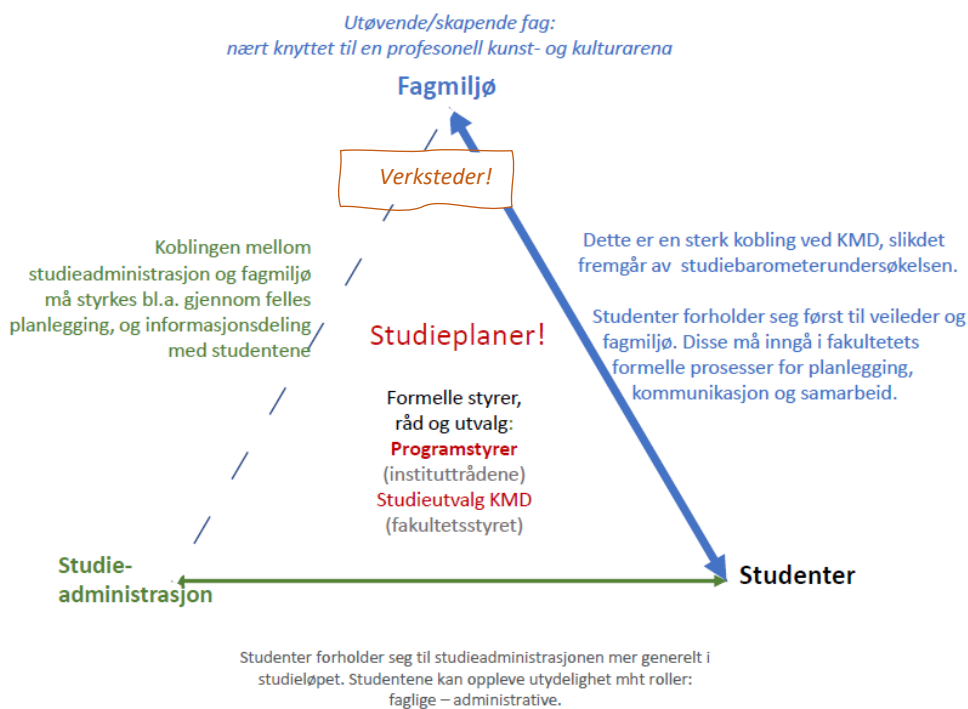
Utøvende/skapende fag:
nært knyttet til en profesonell kunst- og kulturarena

Fagmiljø

Verksteder!

Koblingen mellom studieadministrasjon og fagmiljø må styrkes bl.a. gjennom felles planlegging, og informasjonsdeling med studentene

Dette er en sterk kobling ved KMD, slikdet fremgår av studiebarometerundersøkelsen.

Studenter forholder seg først til veileder og fagmiljø. Disse må inngå i fakultetets formelle prosesser for planlegging, kommunikasjon og samarbeid.

Studieplaner!

Formelle styrer, råd og utvalg:
Programstyrer
(instituttrådene)
Studieutvalg KMD
(fakultetsstyret)

Studie-
administrasjon

Studenter

Studenter forholder seg til studieadministrasjonen mer generelt i studieløpet. Studentene kan oppleve utydelighet mht roller: faglige – administrative.